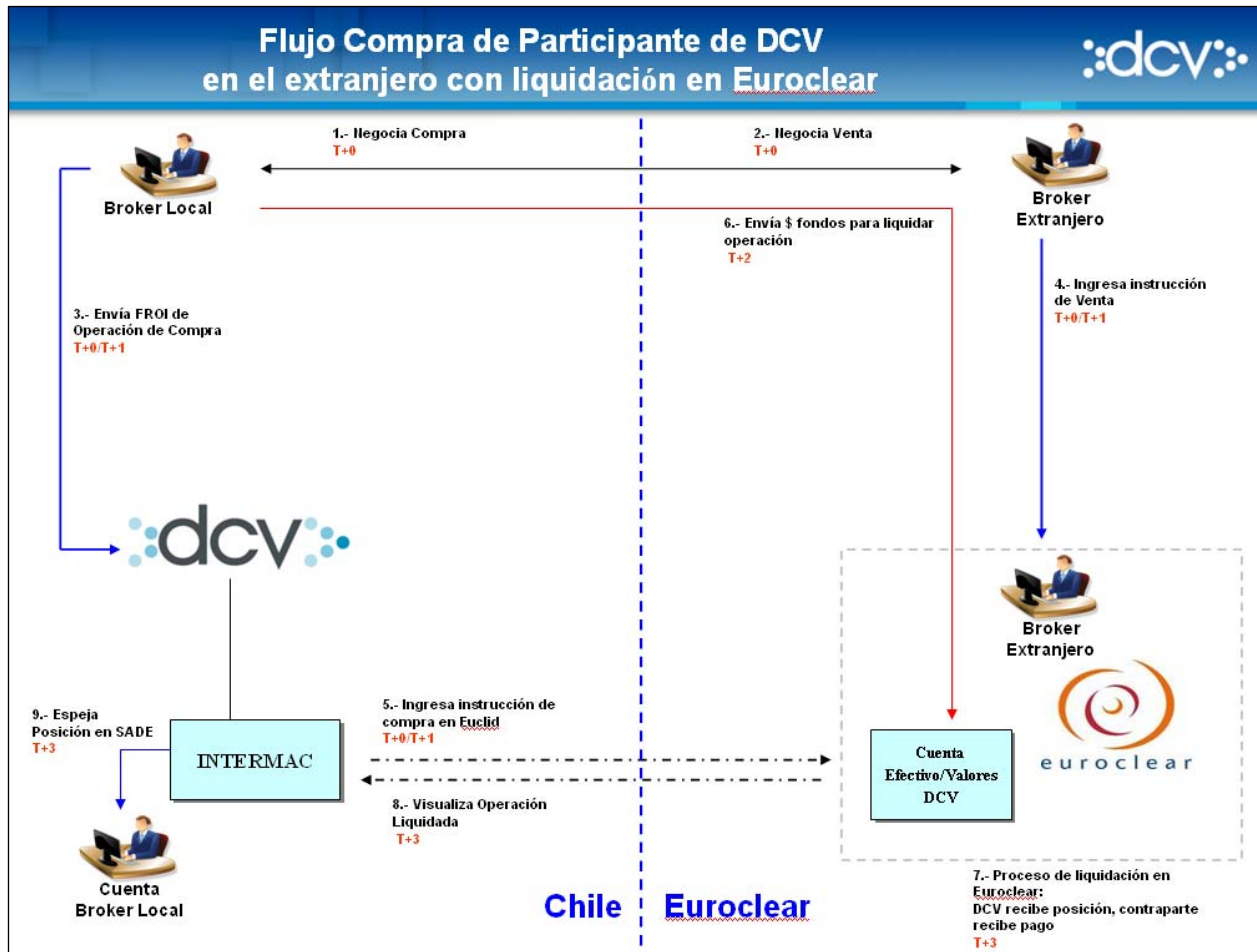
Flujo Compra de Participante de DCV en el extranjero con liquidación en Euroclear

:dcv:

1.- Negocia Compra
T+0

2.- Negocia Venta
T+0

Broker Local

Broker Extranjero

6.- Envía $ fondos para liquidar operación
T+2

4.- Ingresa instrucción de Venta
T+0/T+1

3.- Envía FROI de Operación de Compra
T+0/T+1

:dcv:

Broker Extranjero

euroclear

9.- Espeja Posición en SADE
T+3

INTERMAC

5.- Ingresa instrucción de compra en Euclid
T+0/T+1

Cuenta Efectivo/Valores DCV

8.- Visualiza Operación Liquidada
T+3

Cuenta Broker Local

Chile

Euroclear

7.- Proceso de liquidación en Euroclear:
DCV recibe posición, contraparte recibe pago
T+3